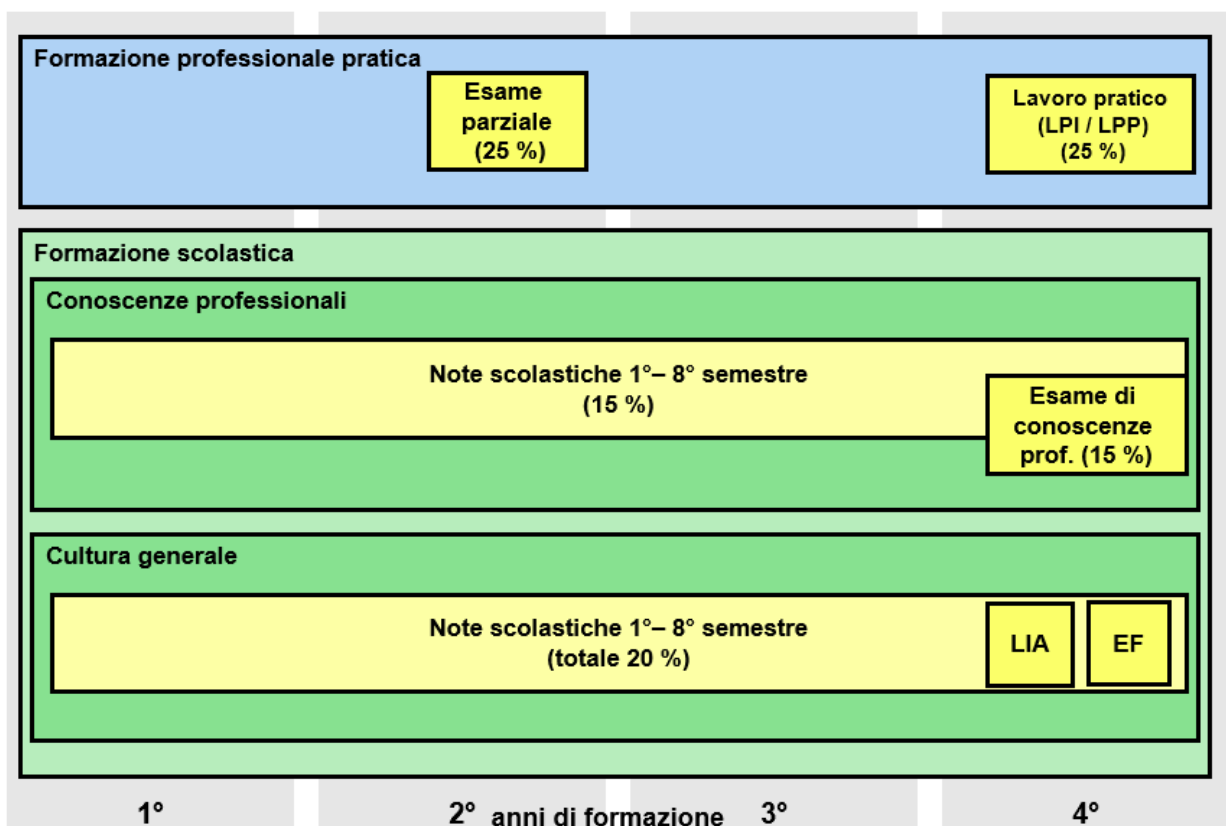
Formazione professionale pratica

Esame parziale (25 %)

Lavoro pratico (LPI / LPP) (25 %)

Formazione scolastica

Conoscenze professionali

Note scolastiche 1°– 8° semestre (15 %)

Esame di conoscenze prof. (15 %)

Cultura generale

Note scolastiche 1°– 8° semestre (totale 20 %)

LIA

EF

1°

2° anni di formazione

3°

4°